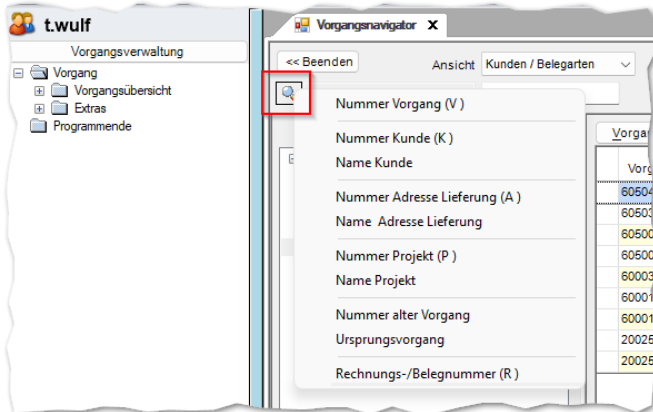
t.wulf

Vorgangsverwaltung

Vorgang
Vorgangsübersicht
Extras
Programmende

Vorgangsnavigator X

<< Beenden

Ansicht Kunden / Belegarten

Nummer Vorgang (V )

Nummer Kunde (K )
Name Kunde

Nummer Adresse Lieferung (A )
Name Adresse Lieferung

Nummer Projekt (P )
Name Projekt

Nummer alter Vorgang
Ursprungsvorgang

Rechnungs-/Belegnummer (R )

Vorga

Vorg
60504
60503
60500
60500
60003
60001
60001
20025
20025